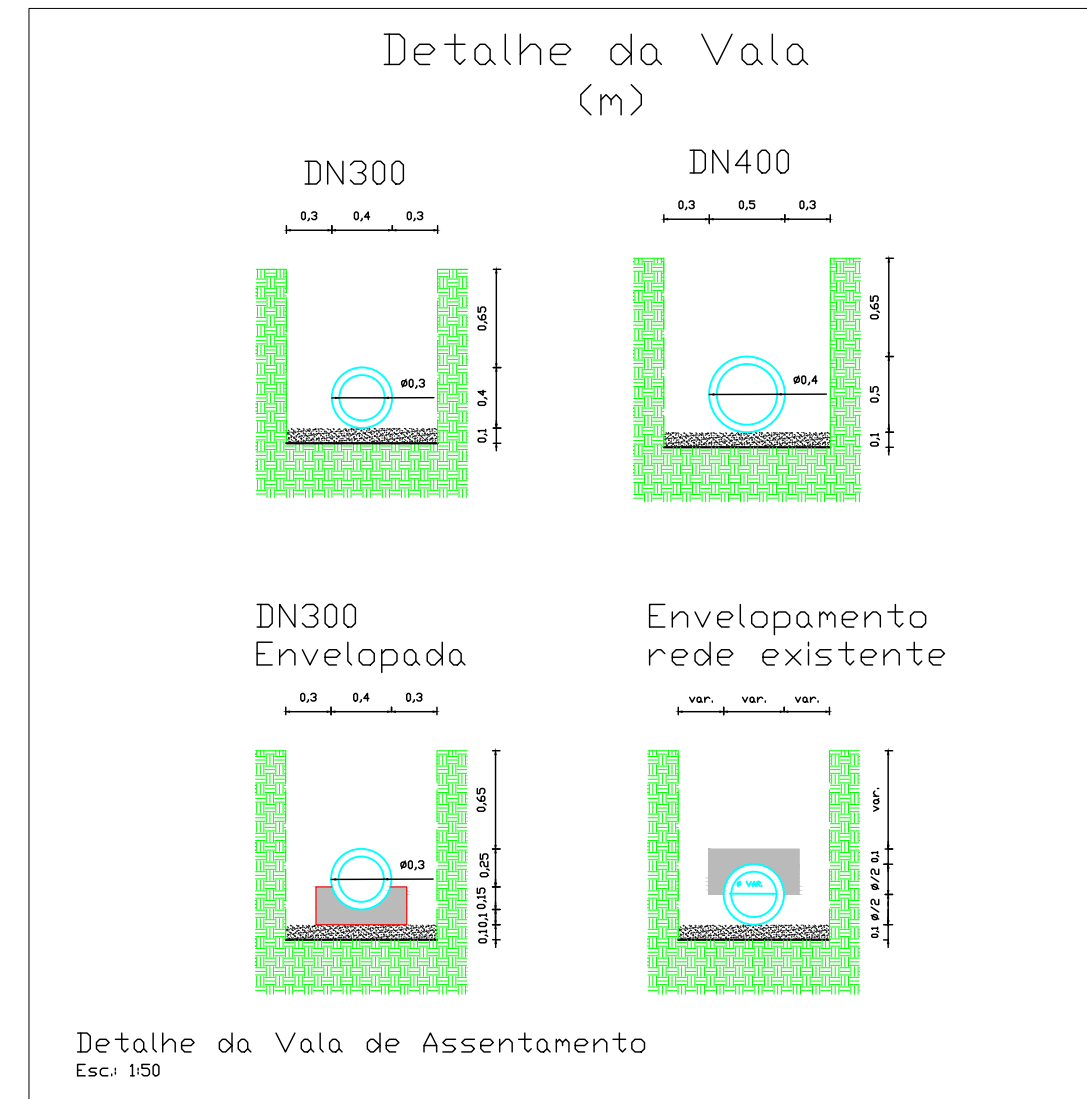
Detalhe da Vala
(m)

DN300

0,3 0,4 0,3

0,65
ø0,3
0,4
0,1

DN400

0,3 0,5 0,3

0,65
ø0,4
0,5
0,1

DN300
Envelopada

0,3 0,4 0,3

0,65
ø0,3
0,25
0,15
0,1
0,1

Envelopamento
rede existente

var. var. var.

var.
ø VAR.
0,1
ø/2
ø/2
0,1

Detalhe da Vala de Assentamento
Esc.: 1:50